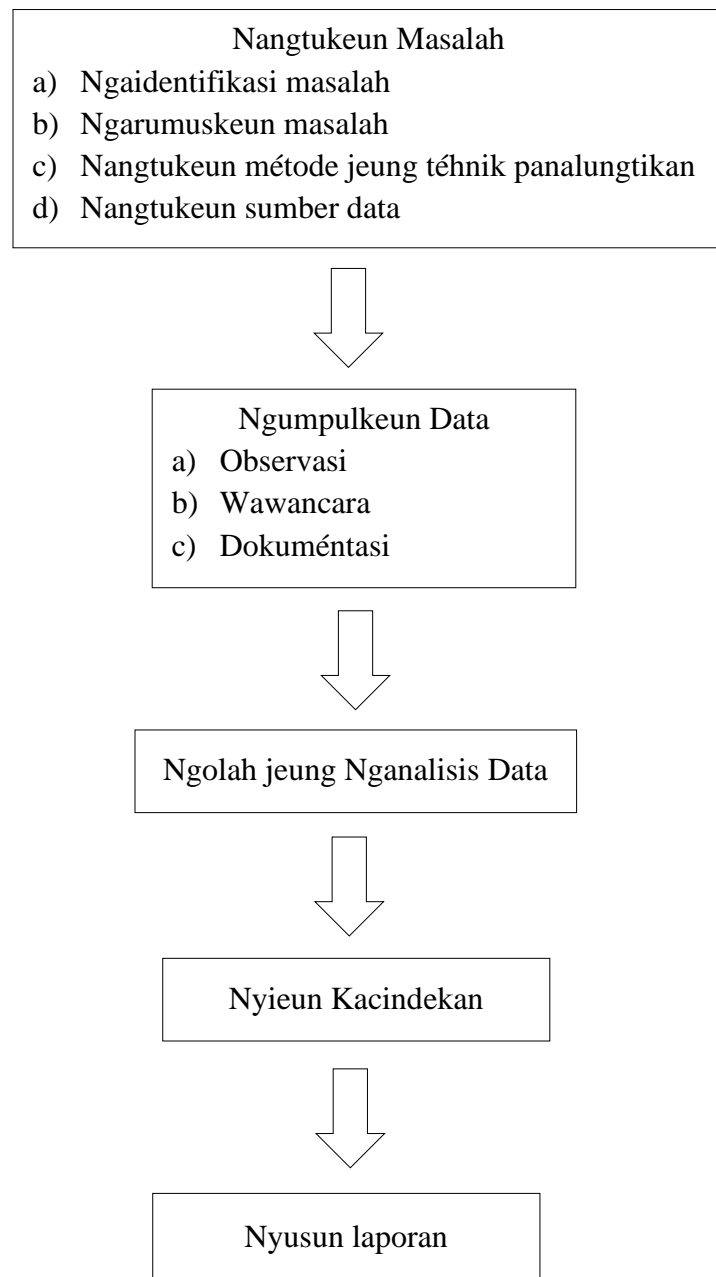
Nangtukeun Masalah
a) Ngaidentifikasi masalah
b) Ngarumuskeun masalah
c) Nangtukeun métode jeung téhnik panalungtikan
d) Nangtukeun sumber data

Ngumpulkeun Data
a) Observasi
b) Wawancara
c) Dokuméntasi

Ngolah jeung Nganalisis Data

Nyieun Kacindekan

Nyusun laporan